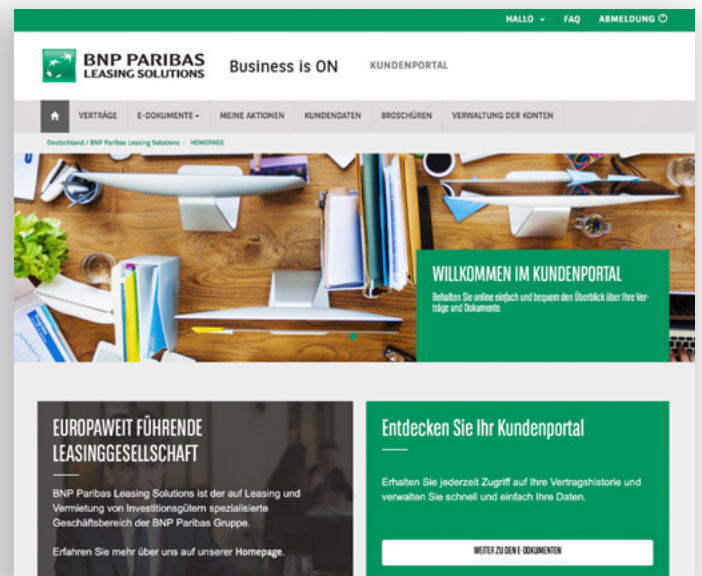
HALLO ▾ FAQ ABMELDUNG

BNP PARIBAS LEASING SOLUTIONS

Business is ON

KUNDENPORTAL

VERTRÄGE E-DOKUMENTE ▾ MEINE AKTIONEN KUNDENDATEN BROSCHÜREN VERWALTUNG DER KONTEN

Deutschland / BNP Paribas Leasing Solutions / HOMEPAGE

WILLKOMMEN IM KUNDENPORTAL

Behalten Sie online einfach und bequem den Überblick über Ihre Verträge und Dokumente.

EUROPAWEIT FÜHRENDE LEASINGGESELLSCHAFT

BNP Paribas Leasing Solutions ist der auf Leasing und Vermietung von Investitionsgütern spezialisierte Geschäftsbereich der BNP Paribas Gruppe.

Erfahren Sie mehr über uns auf unserer Homepage.

Entdecken Sie Ihr Kundenportal

Erhalten Sie jederzeit Zugriff auf Ihre Vertragshistorie und verwalten Sie schnell und einfach Ihre Daten.

WEITER ZU DEN E-DOKUMENTEN